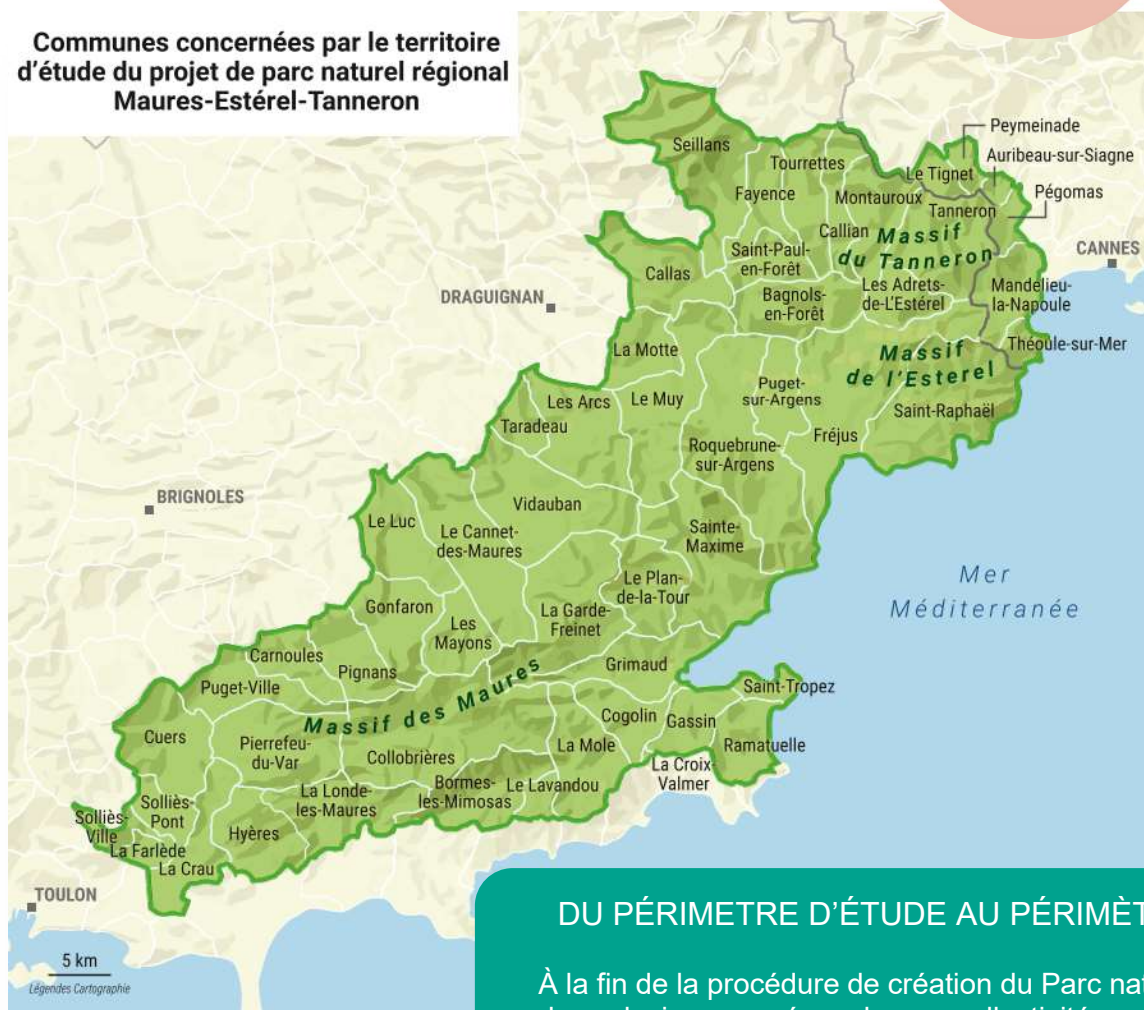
Communes concernées par le territoire d'étude du projet de parc naturel régional Maures-Estérel-Tanneron

Peymeinade
Auribeau-sur-Siagne
Pégomas
CANNES
Seillans
Tourrettes
Le Tignet
Fayence
Montauroux
Tanneron
Callian
Massif du Tanneron
Saint-Paul-en-Forêt
Callas
Bagnols-en-Forêt
Les Adrets-de-L'Estérel
Mandelieu-la-Napoule
Théoule-sur-Mer
DRAGUIGNAN
La Motte
Massif de l'Esterel
Puget-sur-Argens
Les Arcs
Le Muy
Saint-Raphaël
Taradeau
Fréjus
Roquebrune-sur-Argens
BRIGNOLES
Vidauban
Le Luc
Le Cannet-des-Maures
Sainte-Maxime
Mer Méditerranée
Le Plan-de-la-Tour
Gonfaron
La Garde-Freinet
Les Mayons
Carnoules
Pignans
Grimaud
Puget-Ville
Massif des Maures
Saint-Tropez
Cogolin
Gassin
Cuers
Pierrefeu-du-Var
La Mole
Ramatuelle
Collobrières
La Croix-Valmer
Bormes-les-Mimosas
Le Lavandou
La Londe-les-Maures
Solliès-Ville
Solliès-Pont
Hyères
La Farlède
La Crau
TOULON
5 km
Légendes Cartographie

DU PÉRIMETRE D'ÉTUDE AU PÉRIMÈT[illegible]

À la fin de la procédure de création du Parc nat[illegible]